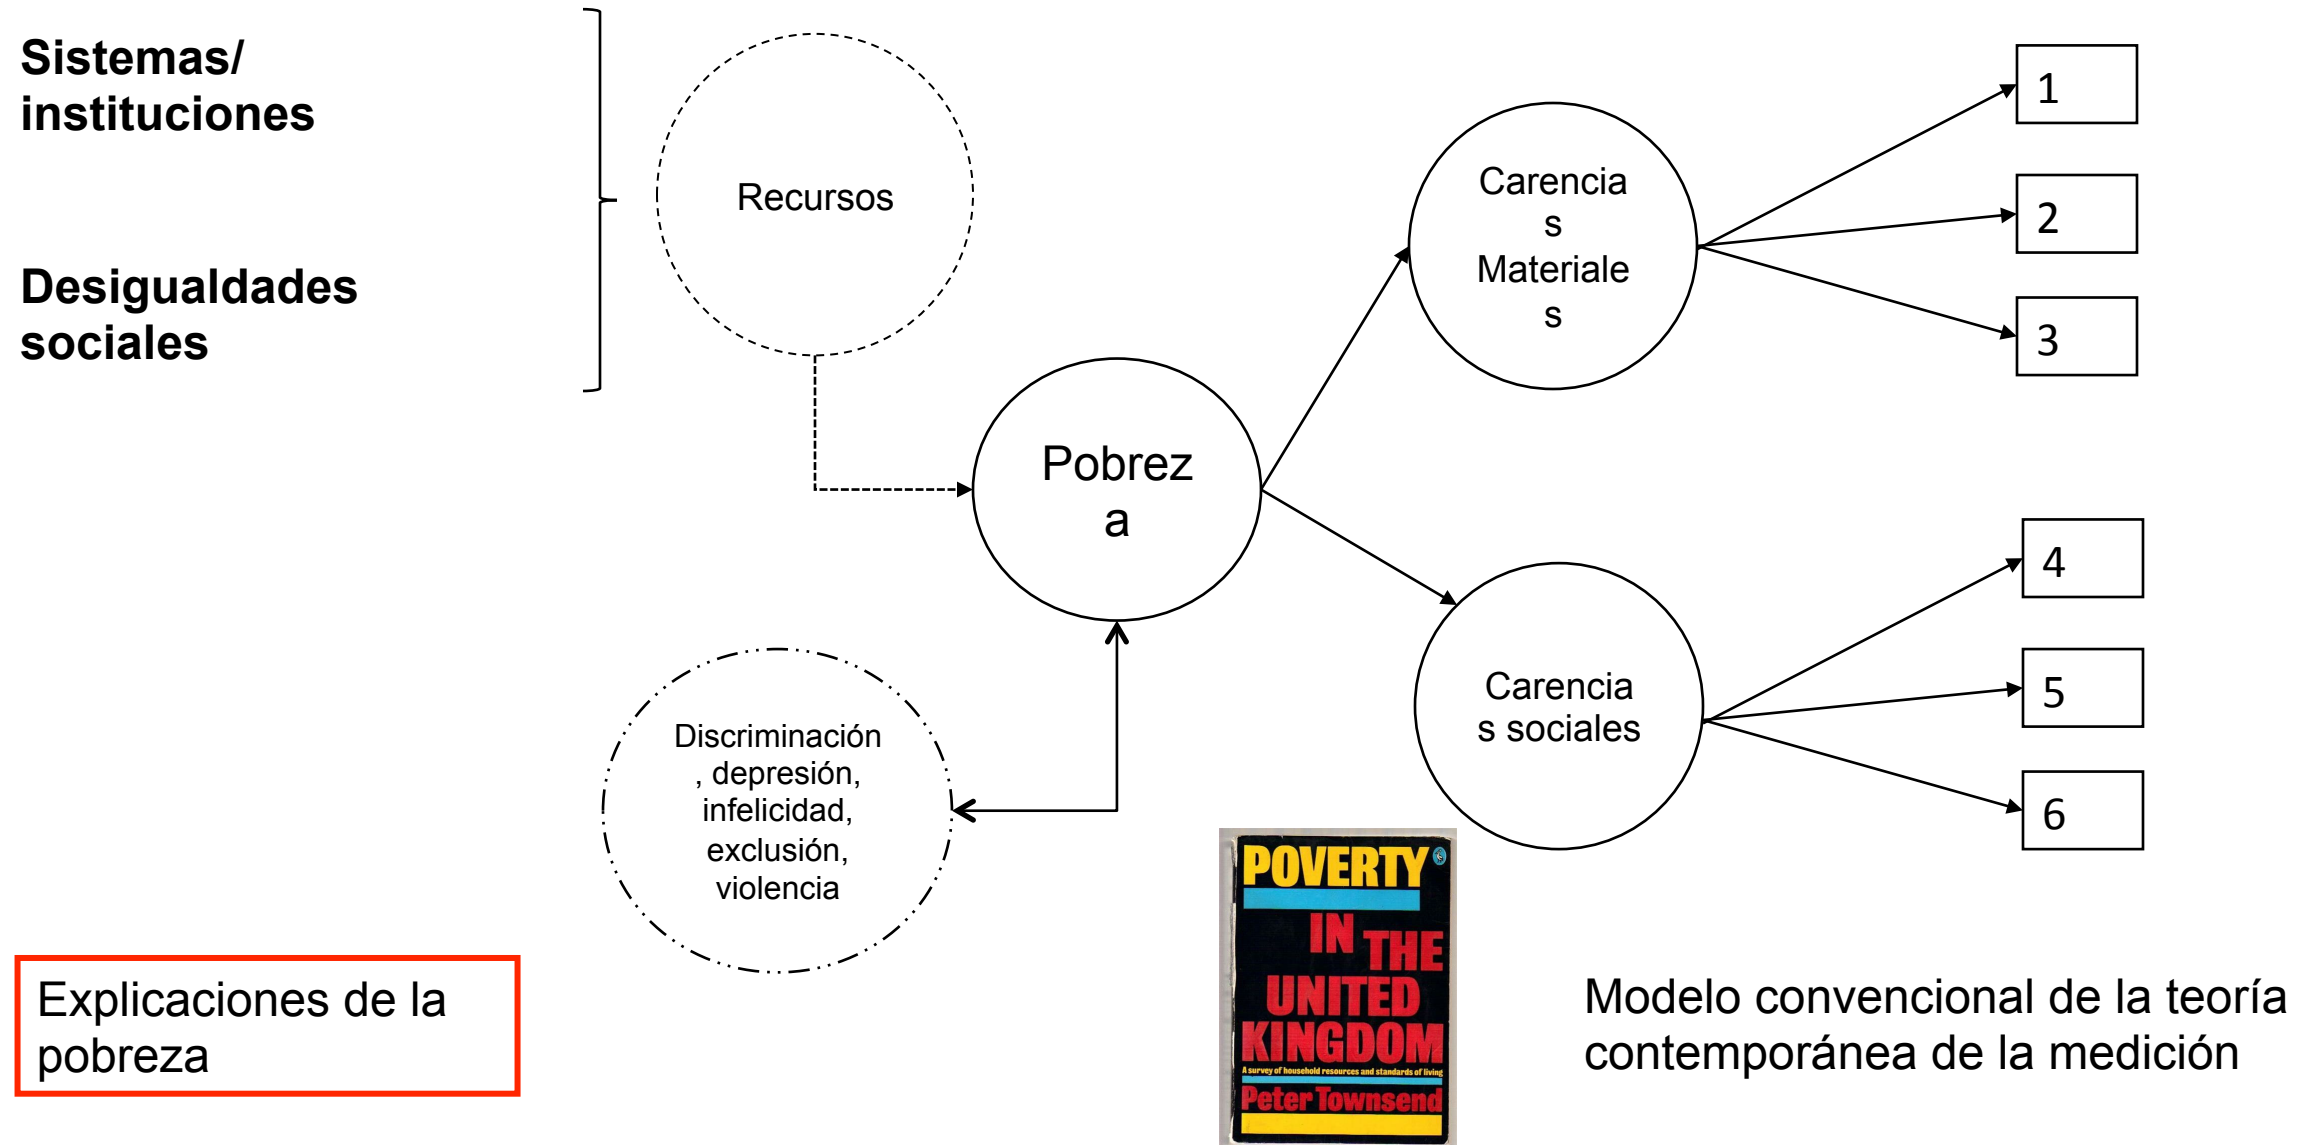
Sistemas/ instituciones

Desigualdades sociales

Recursos

Pobreza

Carencias Materiales

1

2

3

Carencias sociales

4

5

6

Discriminación, depresión, infelicidad, exclusión, violencia

Explicaciones de la pobreza

POVERTY IN THE UNITED KINGDOM

A survey of household resources and standards of living

Peter Townsend

Modelo convencional de la teoría contemporánea de la medición